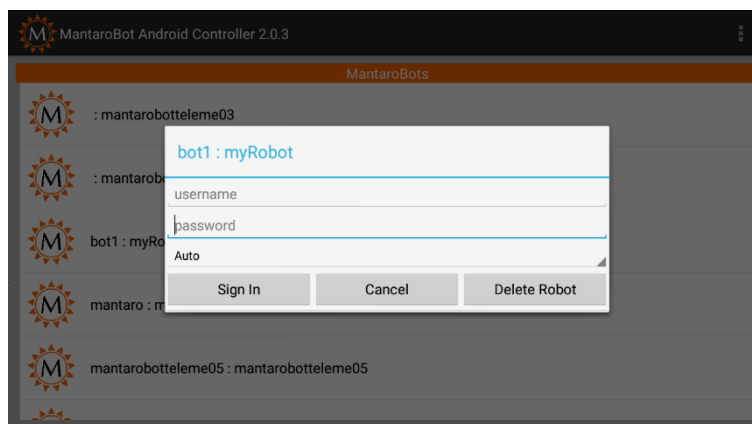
MantaroBot Android Controller 2.0.3

MantaroBots

: mantarobotteleme03

: mantarob

bot1 : myRo

mantaro : m

mantarobotteleme05 : mantarobotteleme05

bot1 : myRobot

username

password

Auto

Sign In

Cancel

Delete Robot